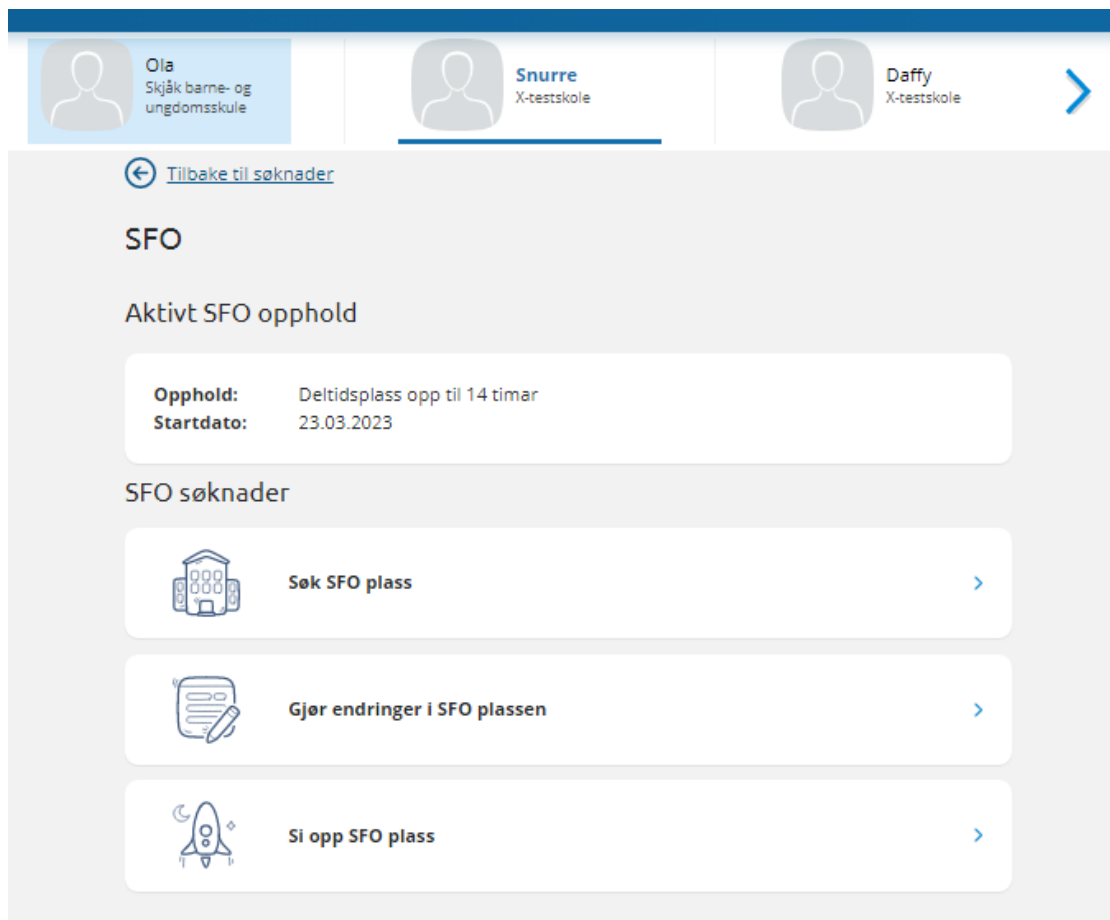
Ola
Skjåk barne- og ungdomsskule

Snurre
X-testskole

Daffy
X-testskole

Tilbake til søknader

SFO

Aktivt SFO opphold

| | |
|---|---|
| **Opphold:** | Deltidsplass opp til 14 timar |
| **Startdato:** | 23.03.2023 |

SFO søknader

Søk SFO plass

Gjør endringer i SFO plassen

Si opp SFO plass